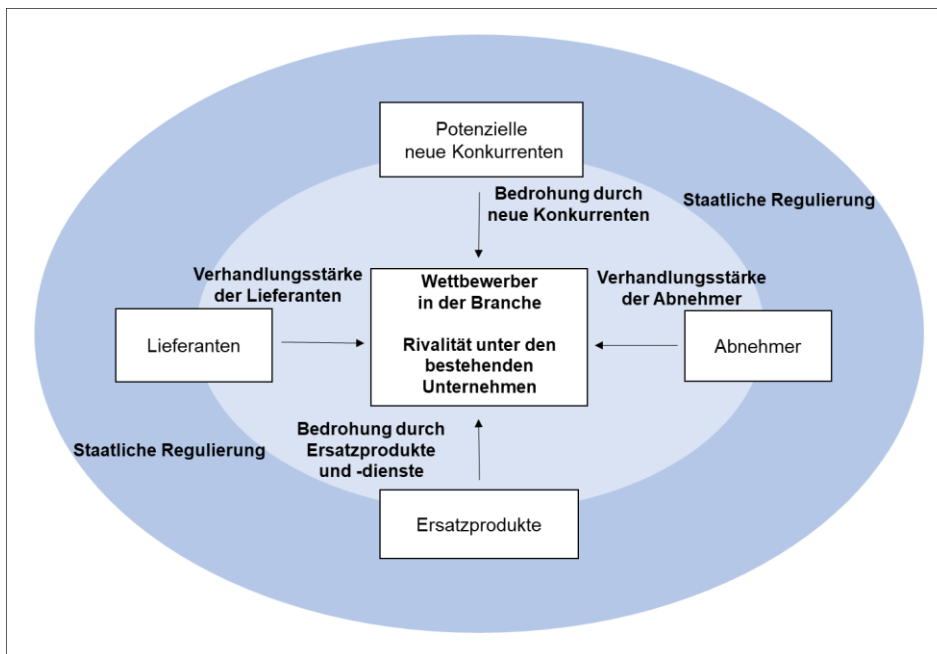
Potenzielle neue Konkurrenten

Bedrohung durch neue Konkurrenten

Staatliche Regulierung

Verhandlungsstärke der Lieferanten

Wettbewerber in der Branche

Rivalität unter den bestehenden Unternehmen

Verhandlungsstärke der Abnehmer

Lieferanten

Abnehmer

Bedrohung durch Ersatzprodukte und -dienste

Staatliche Regulierung

Ersatzprodukte